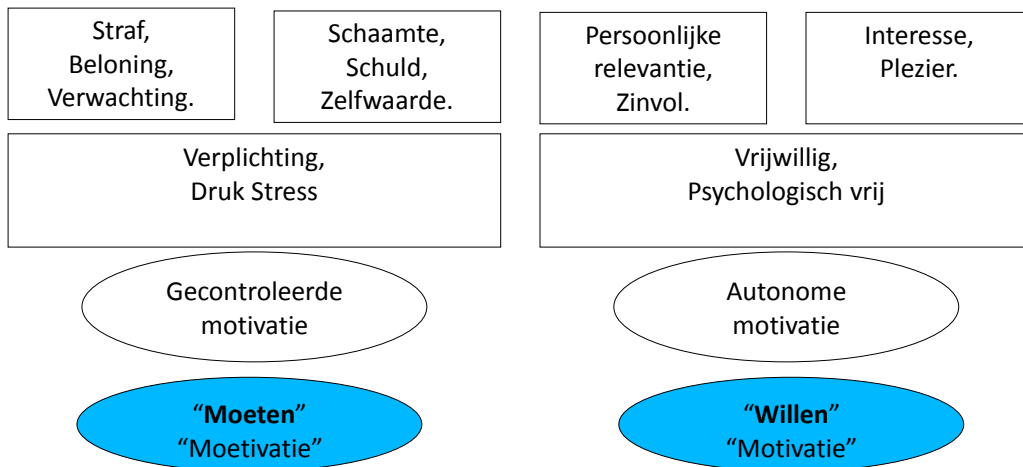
Straf,
Beloning,
Verwachting.

Schaamte,
Schuld,
Zelfwaarde.

Persoonlijke
relevantie,
Zinvol.

Interesse,
Plezier.

Verplichting,
Druk Stress

Vrijwillig,
Psychologisch vrij

Gecontroleerde
motivatie

Autonome
motivatie

“**Moeten**”
“Moetivatie”

“**Willen**”
“Motivatie”